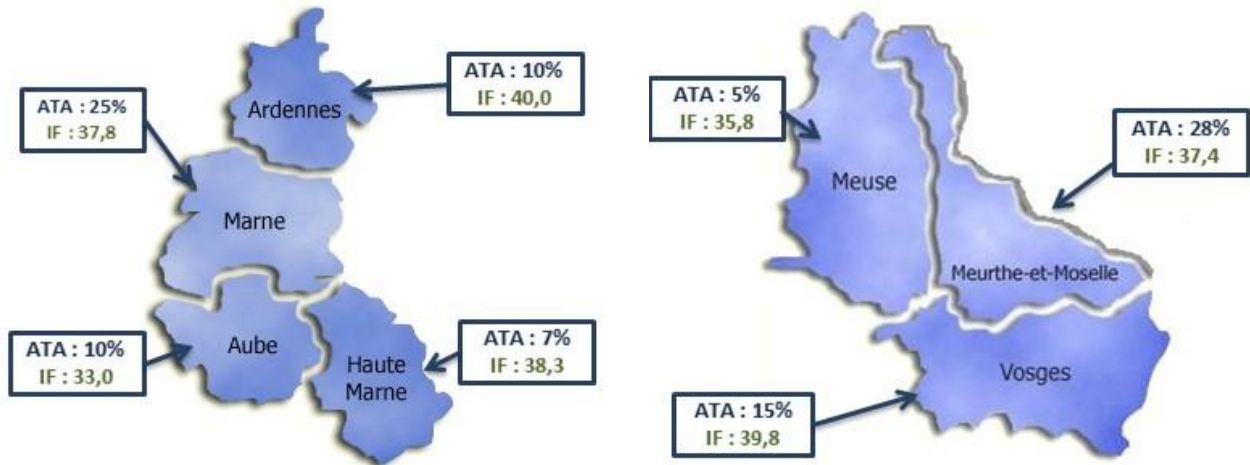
ATA : 25%
IF : 37,8

Ardennes

ATA : 10%
IF : 40,0

Marne

ATA : 10%
IF : 33,0

Aube

Haute Marne

ATA : 7%
IF : 38,3

ATA : 5%
IF : 35,8

Meuse

ATA : 28%
IF : 37,4

Meurthe-et-Moselle

Vosges

ATA : 15%
IF : 39,8